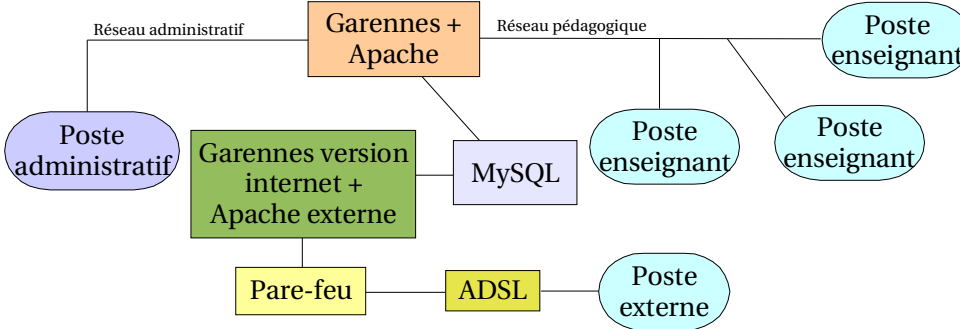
Réseau administratif

Garennes + Apache

Réseau pédagogique

Poste enseignant

Poste administratif

Garennes version internet + Apache externe

MySQL

Poste enseignant

Poste enseignant

Pare-feu

ADSL

Poste externe